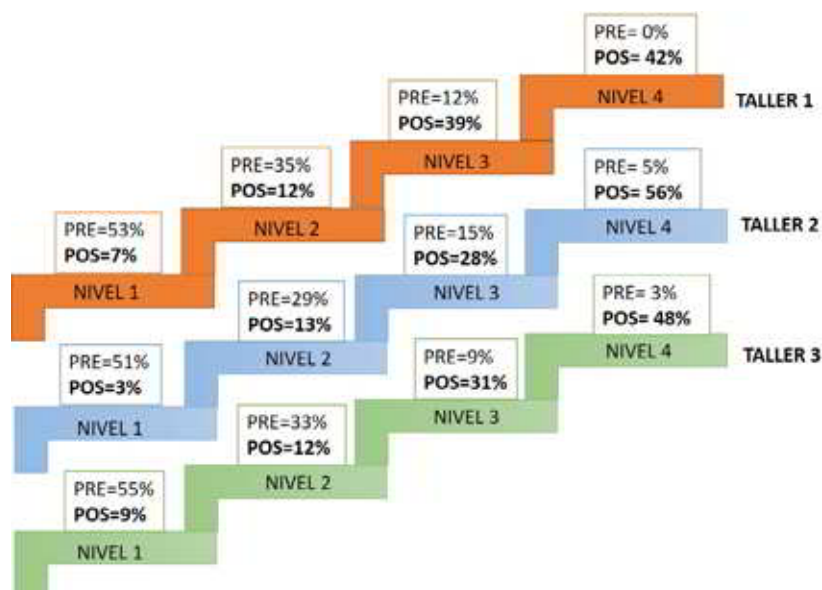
PRE= 0%
POS= 42%
NIVEL 4
TALLER 1

PRE=12%
POS=39%
NIVEL 3

PRE=35%
POS=12%
NIVEL 2

PRE=53%
POS=7%
NIVEL 1

PRE= 5%
POS= 56%
NIVEL 4
TALLER 2

PRE= 15%
POS=28%
NIVEL 3

PRE=29%
POS=13%
NIVEL 2

PRE=51%
POS=3%
NIVEL 1

PRE= 3%
POS= 48%
NIVEL 4
TALLER 3

PRE=9%
POS=31%
NIVEL 3

PRE=33%
POS=12%
NIVEL 2

PRE=55%
POS=9%
NIVEL 1